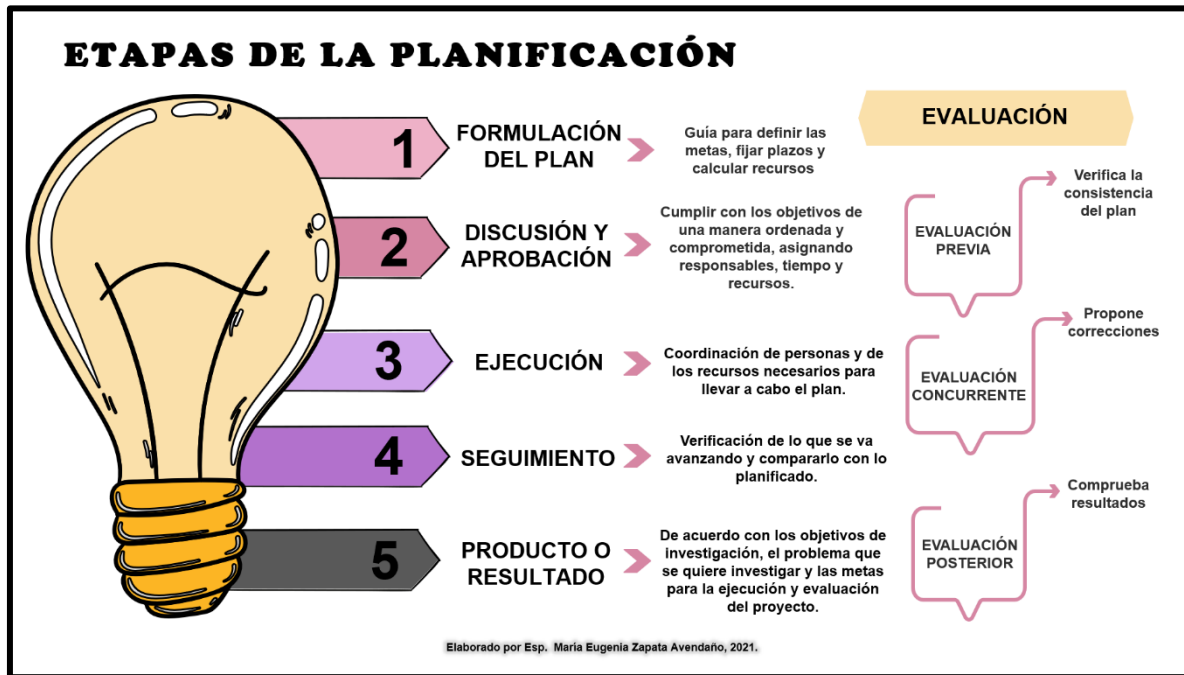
ETAPAS DE LA PLANIFICACIÓN

EVALUACIÓN

1 FORMULACIÓN DEL PLAN

Guía para definir las metas, fijar plazos y calcular recursos

2 DISCUSIÓN Y APROBACIÓN

Cumplir con los objetivos de una manera ordenada y comprometida, asignando responsables, tiempo y recursos.

3 EJECUCIÓN

Coordinación de personas y de los recursos necesarios para llevar a cabo el plan.

4 SEGUIMIENTO

Verificación de lo que se va avanzando y compararlo con lo planificado.

5 PRODUCTO O RESULTADO

De acuerdo con los objetivos de investigación, el problema que se quiere investigar y las metas para la ejecución y evaluación del proyecto.

EVALUACIÓN PREVIA

Verifica la consistencia del plan

EVALUACIÓN CONCURRENTE

Propone correcciones

EVALUACIÓN POSTERIOR

Comprueba resultados

Elaborado por Esp. María Eugenia Zapata Avendaño, 2021.